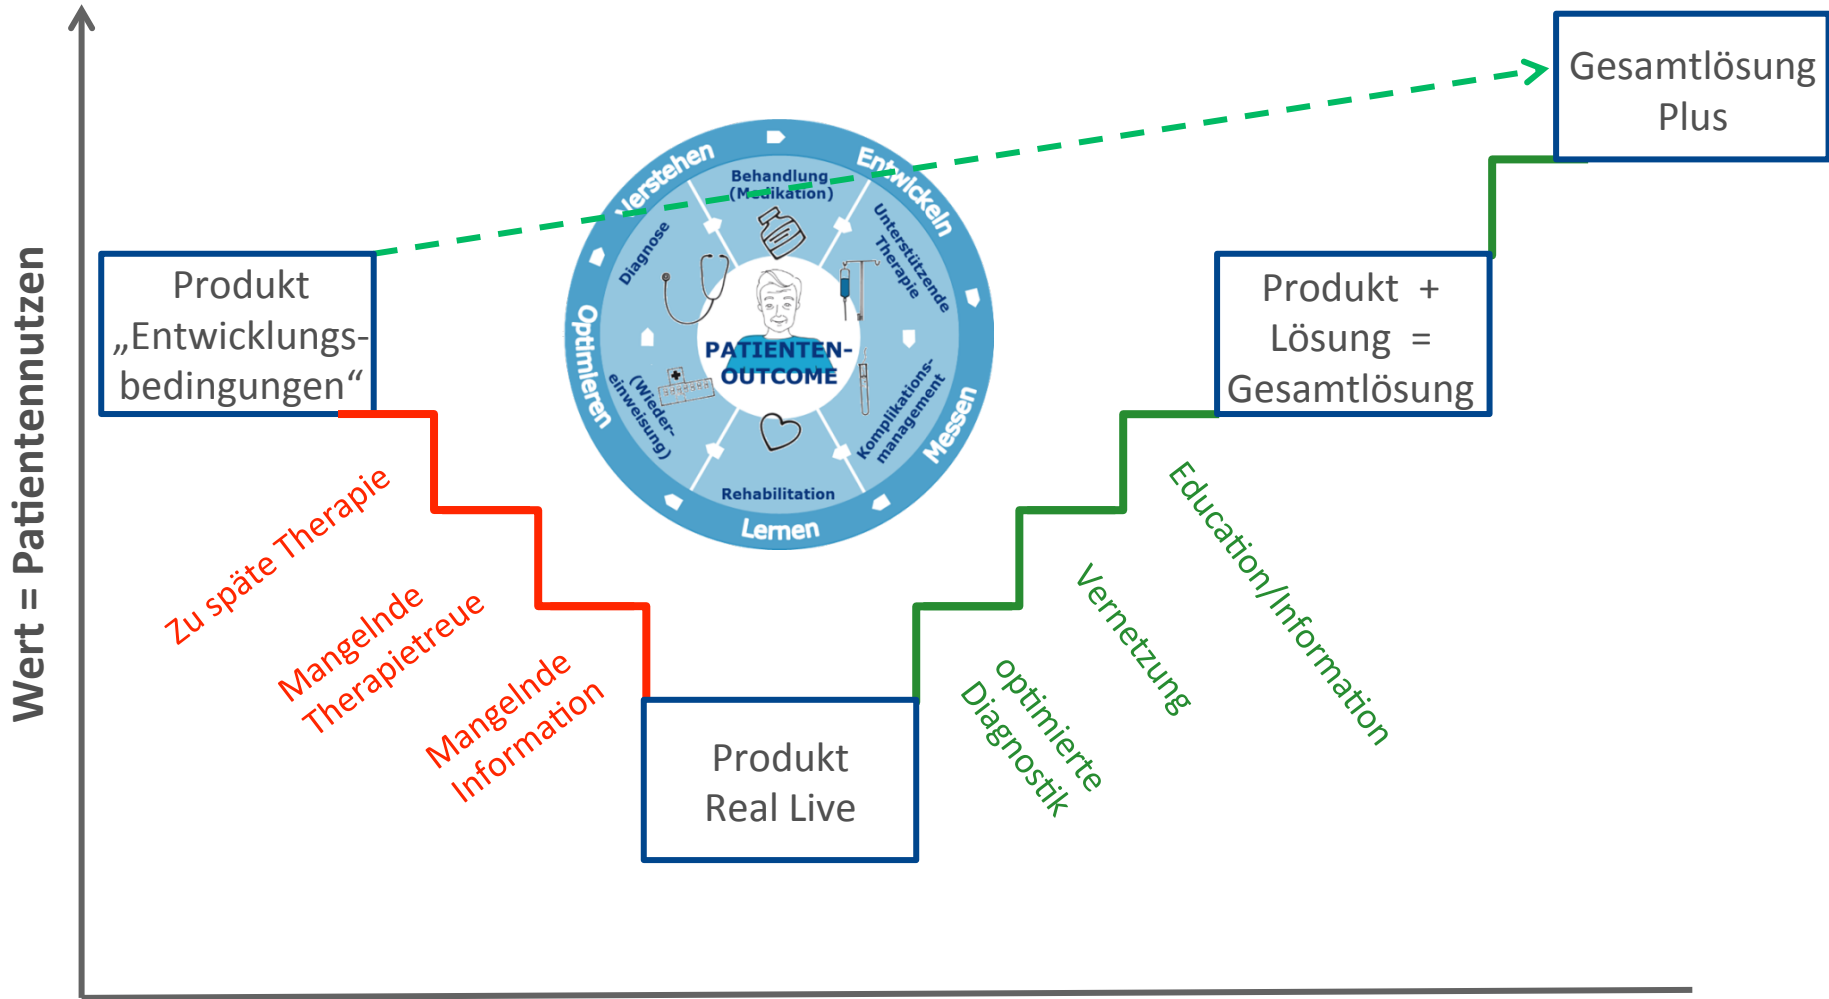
Wert = Patientennutzen

Produkt „Entwicklungsbedingungen“

Verstehen
Entwickeln
Messen
Lernen
Optimieren

Behandlung (Medikation)
Unterstützende Therapie
Komplikationsmanagement
Rehabilitation
(Wiedereinweisung)
Diagnose

PATIENTEN-OUTCOME

Gesamtlösung Plus

Produkt + Lösung = Gesamtlösung

Zu späte Therapie

Mangelnde Therapietreue

Mangelnde Information

Produkt Real Live

optimierte Diagnostik

Vernetzung

Education/Information